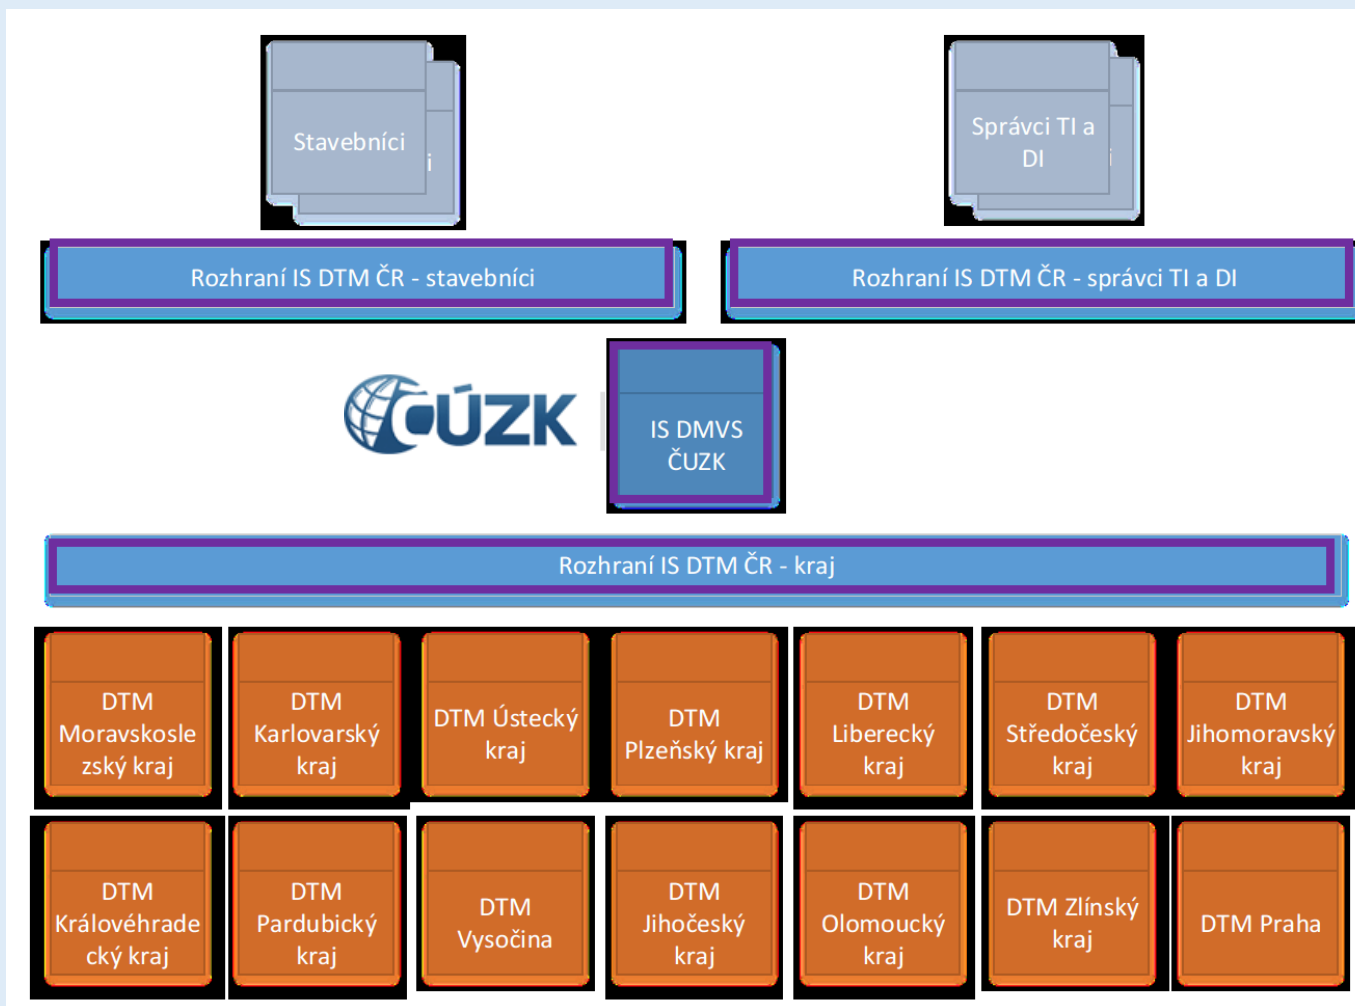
Stavebníci

Správci TI a DI

Rozhraní IS DTM ČR - stavebníci

Rozhraní IS DTM ČR - správci TI a DI

ČÚZK

IS DMVS ČUZK

Rozhraní IS DTM ČR - kraj

DTM Moravskoslezský kraj

DTM Karlovarský kraj

DTM Ústecký kraj

DTM Plzeňský kraj

DTM Liberecký kraj

DTM Středočeský kraj

DTM Jihomoravský kraj

DTM Královéhradecký kraj

DTM Pardubický kraj

DTM Vysočina

DTM Jihočeský kraj

DTM Olomoucký kraj

DTM Zlínský kraj

DTM Praha